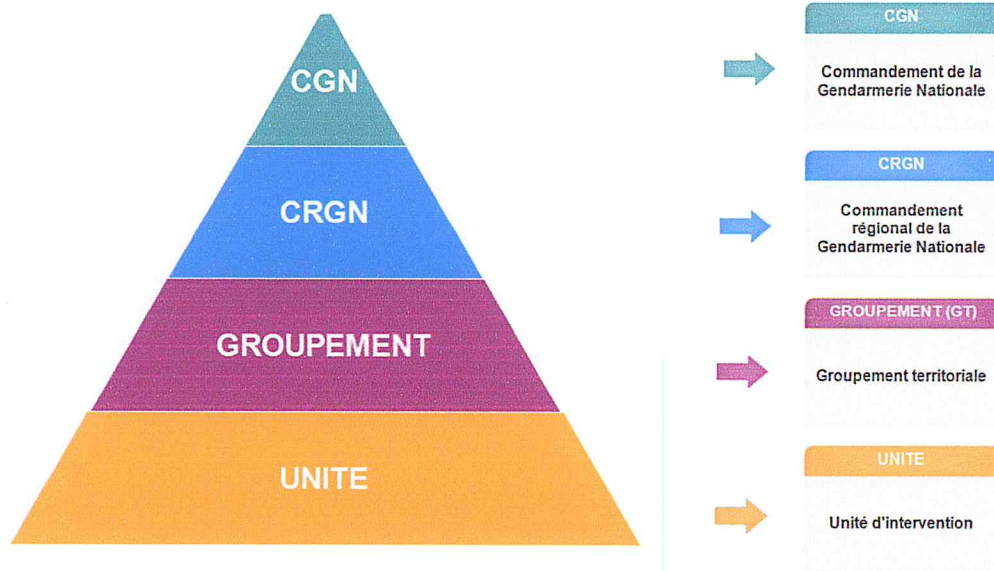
CGN

CRGN

GROUPEMENT

UNITE

CGN

Commandement de la Gendarmerie Nationale

CRGN

Commandement régional de la Gendarmerie Nationale

GROUPEMENT (GT)

Groupement territoriale

UNITE

Unité d'intervention